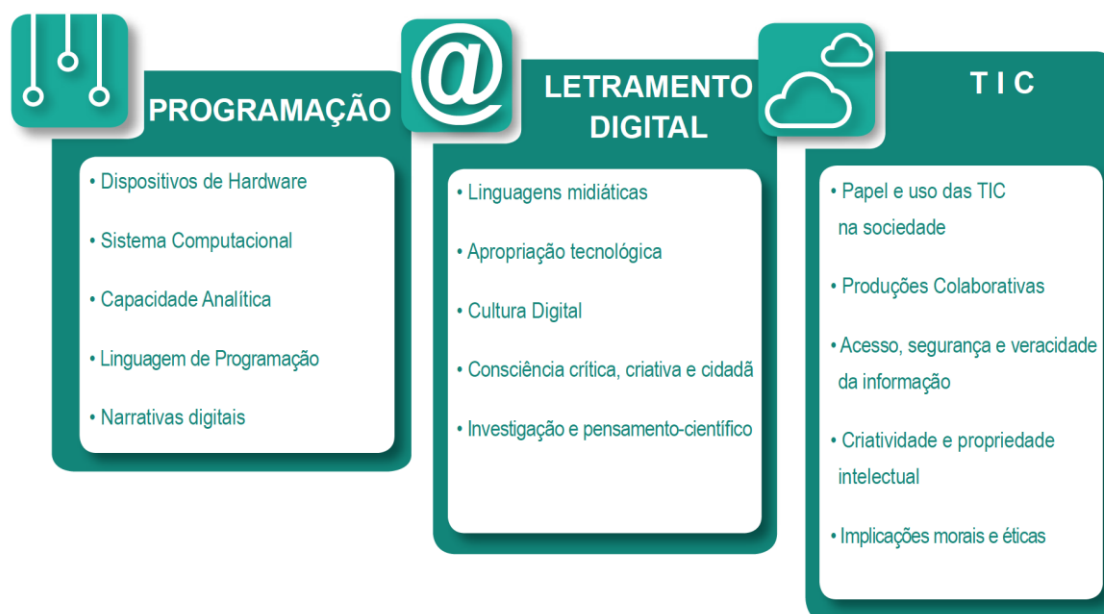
PROGRAMAÇÃO

• Dispositivos de Hardware

• Sistema Computacional

• Capacidade Analítica

• Linguagem de Programação

• Narrativas digitais

@

LETRAMENTO DIGITAL

• Linguagens midiáticas

• Apropriação tecnológica

• Cultura Digital

• Consciência crítica, criativa e cidadã

• Investigação e pensamento-científico

T I C

• Papel e uso das TIC na sociedade

• Produções Colaborativas

• Acesso, segurança e veracidade da informação

• Criatividade e propriedade intelectual

• Implicações morais e éticas